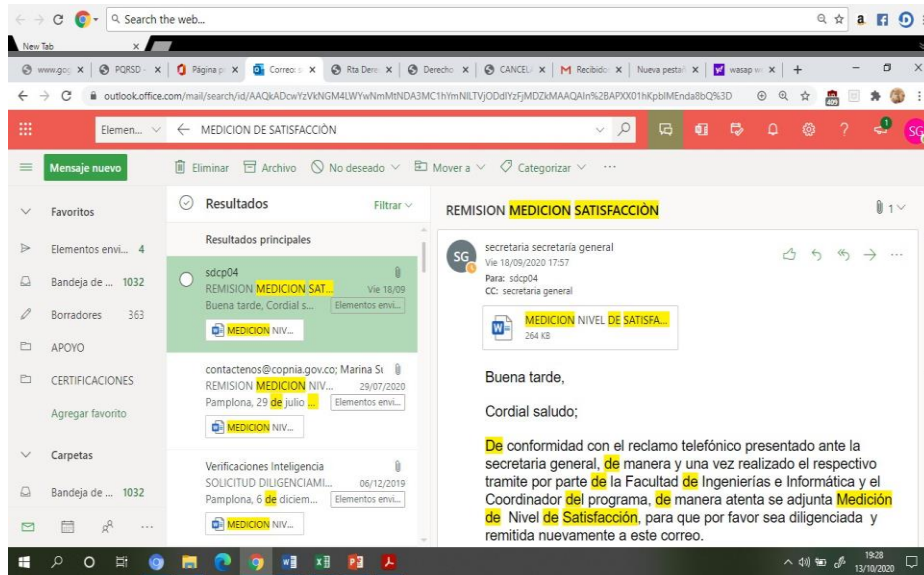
Search the web...

New Tab

www.goo | PQRSD - | Página p | Correo: s | Rta Dere | Derecho | CANCEL | Recibido | Nueva pestañ | wasap w | +

outlook.office.com/mail/search/id/AAQkADcwYzVkNGM4LWYwNmMtNDA3MC1hYmNlLTVjODdlYzFjMDZkMAAQAIn%2BAPXX01hKpblMEnda8bQ%3D

Elemen... ← MEDICION DE SATISFACCIÒN

Mensaje nuevo | Eliminar | Archivo | No deseado | Mover a | Categorizar | ···

Favoritos
Elementos envi... 4
Bandeja de ... 1032
Borradores 363
APOYO
CERTIFICACIONES
Agregar favorito

Carpetas
Bandeja de ... 1032

Resultados | Filtrar

Resultados principales

sdcp04
REMISION MEDICION SAT... Vie 18/09
Buena tarde, Cordial s... Elementos envi...
MEDICION NIV...

contactenos@copnia.gov.co; Marina Su
REMISION MEDICION NIV... 29/07/2020
Pamplona, 29 de julio ... Elementos envi...
MEDICION NIV...

Verificaciones Inteligencia
SOLICITUD DILIGENCIAMI... 06/12/2019
Pamplona, 6 de diciem... Elementos envi...
MEDICION NIV...

REMISION MEDICION SATISFACCIÒN

1

SG secretaria secretaria general
Vie 18/09/2020 17:57
Para: sdcp04
CC: secretaria general

MEDICION NIVEL DE SATISFA...
264 KB

Buena tarde,

Cordial saludo;

De conformidad con el reclamo telefónico presentado ante la secretaria general, de manera y una vez realizado el respectivo tramite por parte de la Facultad de Ingenierías e Informática y el Coordinador del programa, de manera atenta se adjunta Medición de Nivel de Satisfacción, para que por favor sea diligenciada y remitida nuevamente a este correo.

19:28
13/10/2020